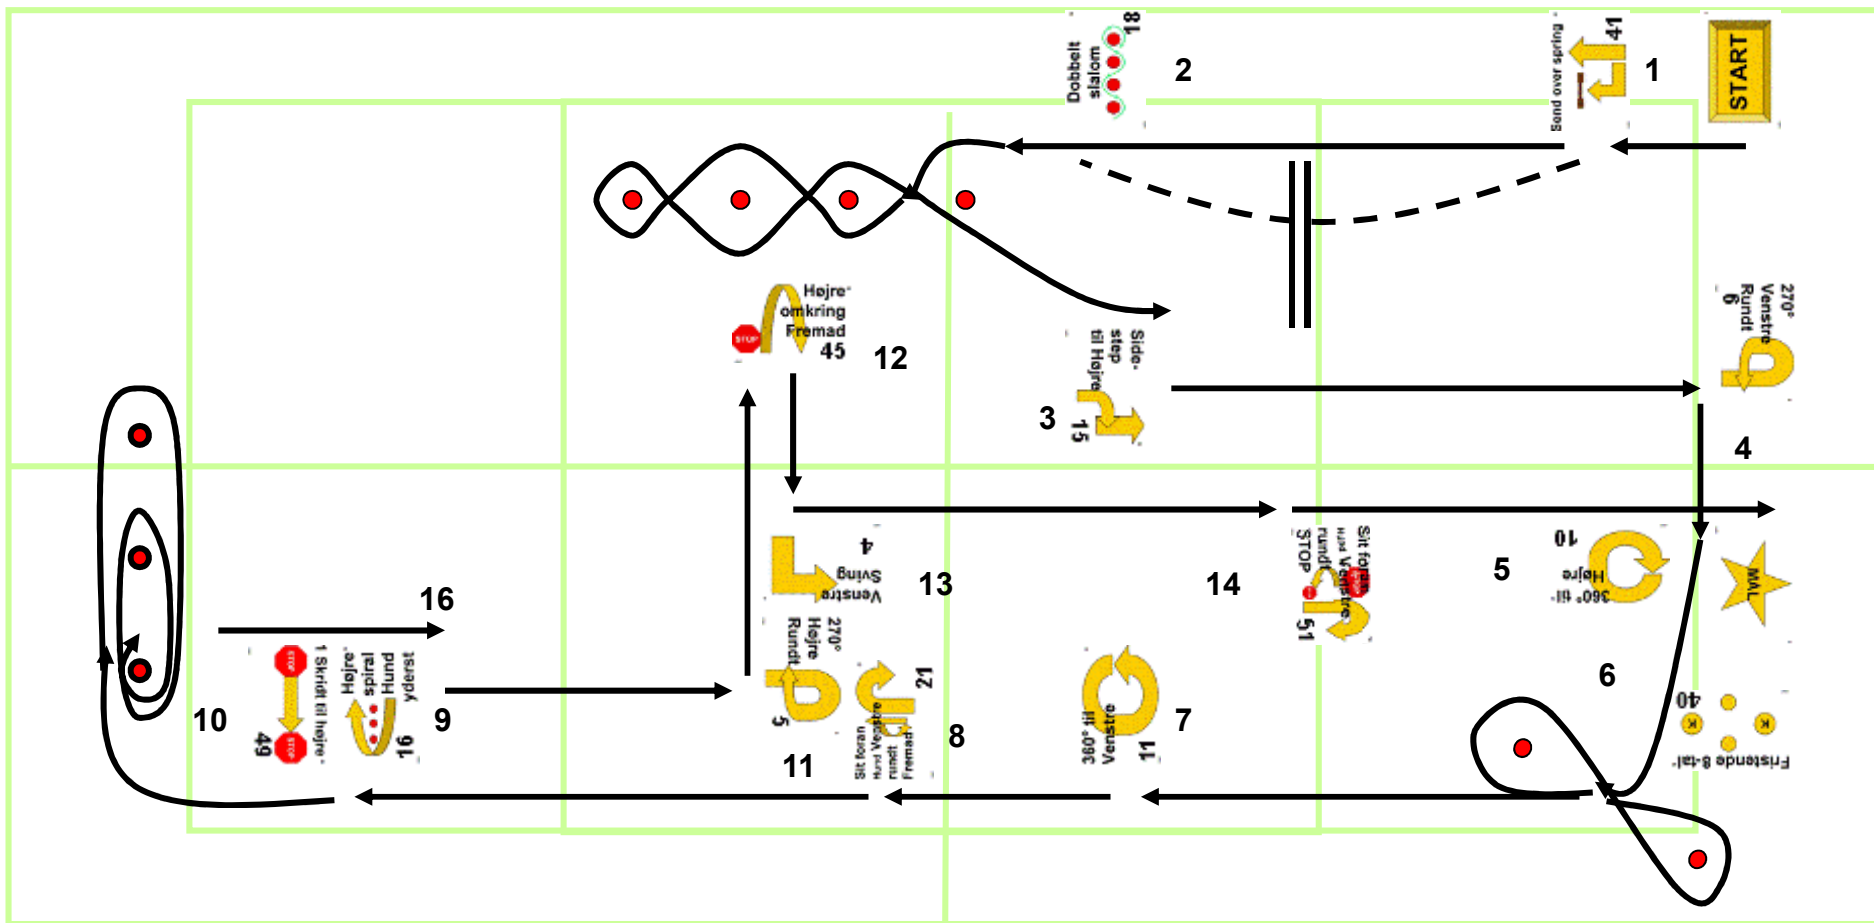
START

Send over spring 41 1

Dobbelt slalom 18 2

Højre omkring Fremad 45 12

Side-step til Højre 15 3

270° Venstre Rundt 6

4

Venstre Sving 4 13

14

Sit foran Hund Venstre rundt STOP 51

360° til Højre 10 5

MÅL

6

Fristende 8-tal 40

16

1 Skridt til højre 49

Højre spiral Hund yderst 16 9

10

270° Højre Rundt 5

11

Sit foran Hund Venstre rundt Fremad 21 8

360° til Venstre 11 7